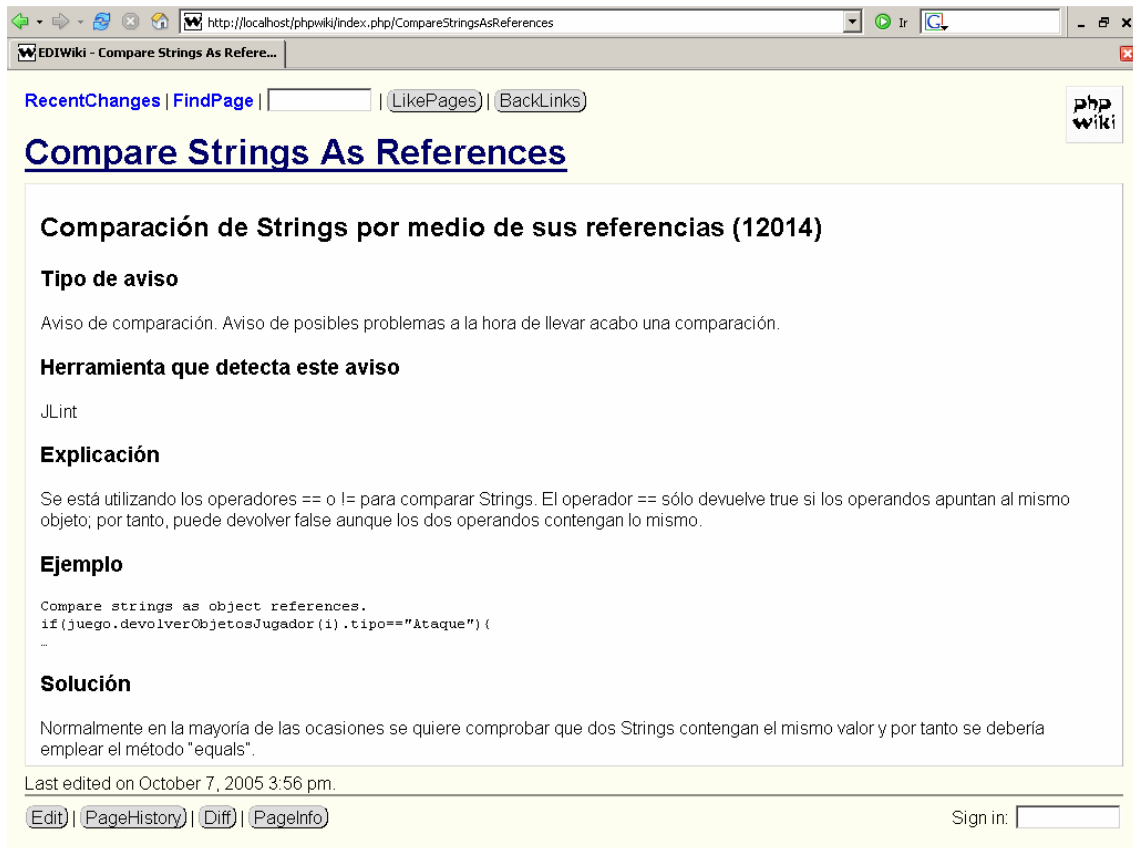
http://localhost/phpwiki/index.php/CompareStringsAsReferences

Ir

EDIWiki - Compare Strings As Refere...

RecentChanges | FindPage | | LikePages | BackLinks

php wiki

Compare Strings As References

Comparación de Strings por medio de sus referencias (12014)

Tipo de aviso

Aviso de comparación. Aviso de posibles problemas a la hora de llevar acabo una comparación.

Herramienta que detecta este aviso

JLint

Explicación

Se está utilizando los operadores == o != para comparar Strings. El operador == sólo devuelve true si los operandos apuntan al mismo objeto; por tanto, puede devolver false aunque los dos operandos contengan lo mismo.

Ejemplo

Compare strings as object references.
if(juego.devolverObjetosJugador(i).tipo=="Ataque"){
…

Solución

Normalmente en la mayoría de las ocasiones se quiere comprobar que dos Strings contengan el mismo valor y por tanto se debería emplear el método "equals".

Last edited on October 7, 2005 3:56 pm.

Edit | PageHistory | Diff | PageInfo

Sign in: